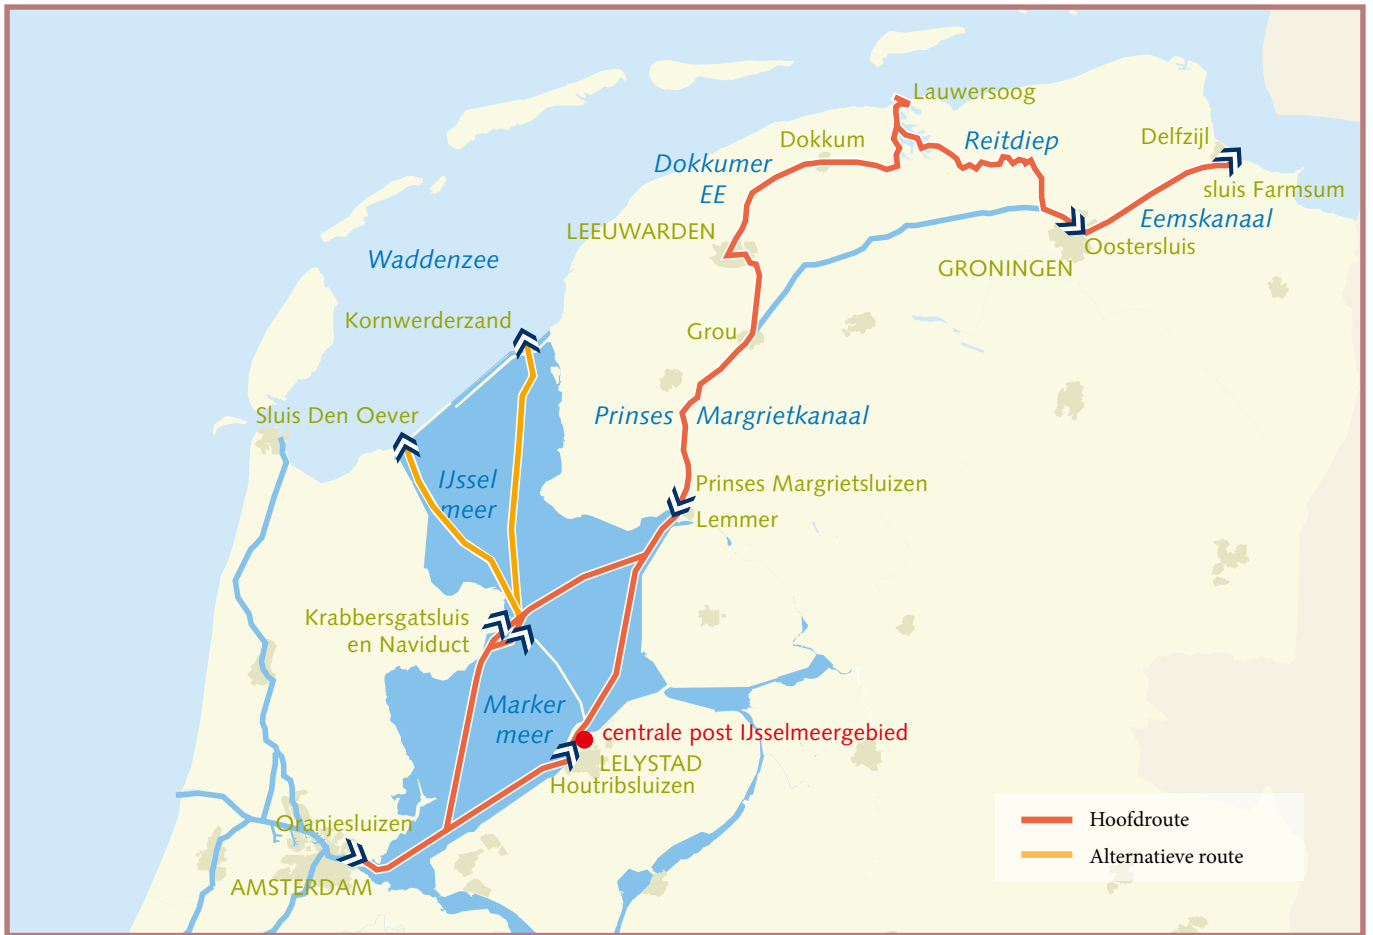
Lauwersoog

Dokkum

Reitdiep

Delfzijl

Dokkumer EE

sluis Farmsum

Eemskanaal

LEEUWARDEN

Oostersluis

GRONINGEN

Waddenzee

Kornwerderzand

Grou

Prinses Margrietkanaal

Sluis Den Oever

IJssel meer

Prinses Margrietsluizen

Lemmer

Krabbersgatsluis en Naviduct

Marker meer

centrale post IJsselmeergebied

LELYSTAD

Houtribsluizen

Oranjesluizen

AMSTERDAM

Hoofdroute

Alternatieve route